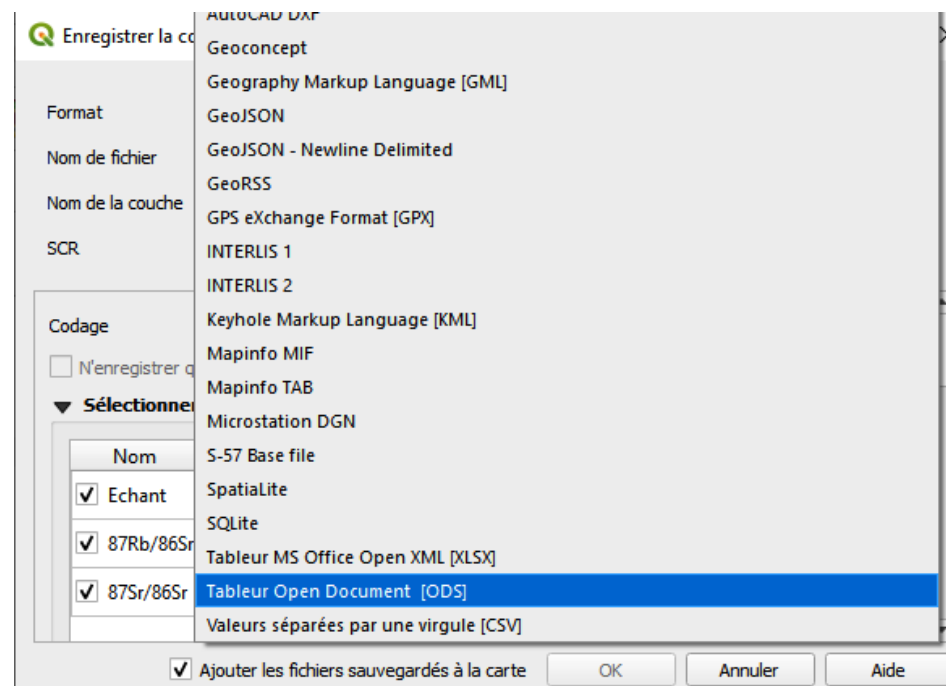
Enregistrer la co

Format
Nom de fichier
Nom de la couche
SCR

Codage
N'enregistrer q
Sélectionner

| Nom |
|---|
| Echant |
| 87Rb/86Sr |
| 87Sr/86Sr |

AutoCAD DXF
Geoconcept
Geography Markup Language [GML]
GeoJSON
GeoJSON - Newline Delimited
GeoRSS
GPS eXchange Format [GPX]
INTERLIS 1
INTERLIS 2
Keyhole Markup Language [KML]
Mapinfo MIF
Mapinfo TAB
Microstation DGN
S-57 Base file
SpatiaLite
SQLite
Tableur MS Office Open XML [XLSX]
Tableur Open Document [ODS]
Valeurs séparées par une virgule [CSV]

Ajouter les fichiers sauvegardés à la carte
OK
Annuler
Aide